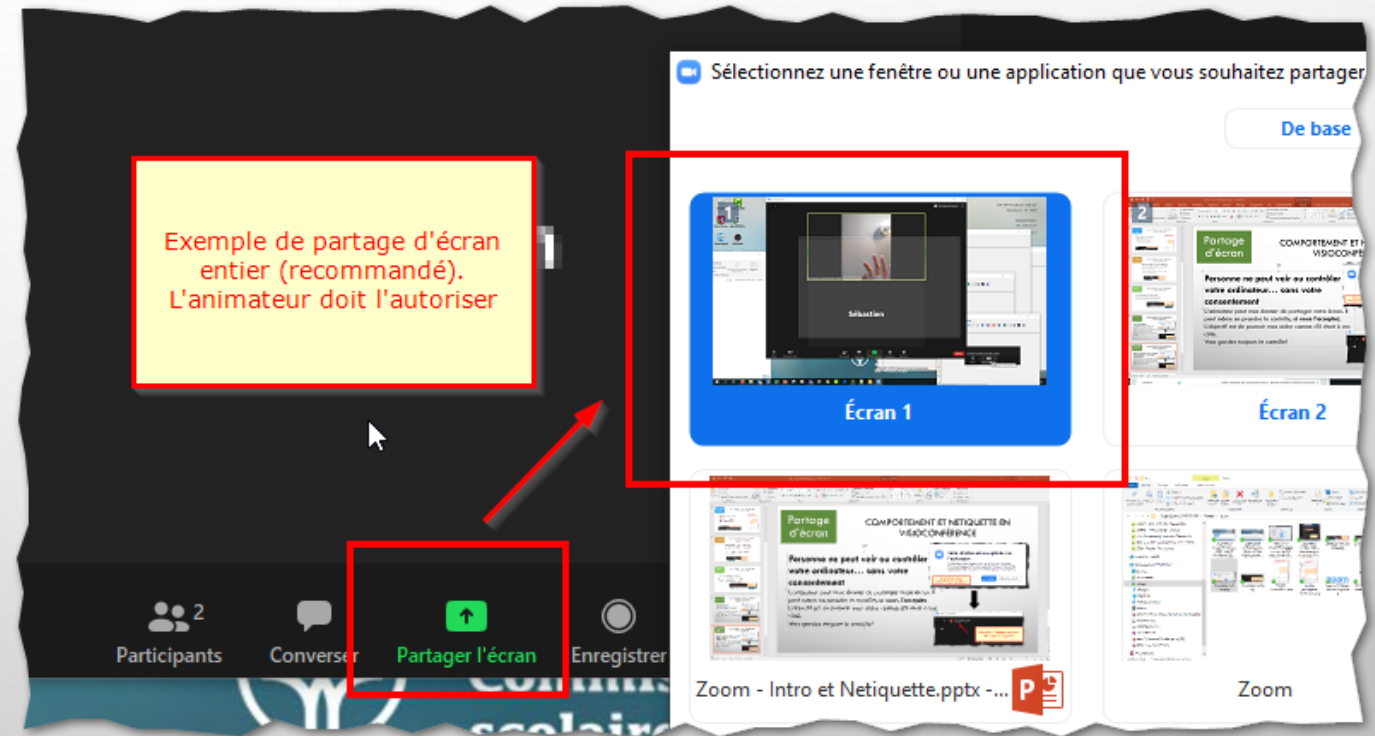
Sélectionnez une fenêtre ou une application que vous souhaitez partager

De base

Exemple de partage d'écran entier (recommandé). L'animateur doit l'autoriser

Sébastien

Écran 1

Écran 2

Partage d'écran

COMPORTEMENT ET NETIQUETTE EN VISIOCONFÉRENCE

Personne ne peut voir ou contrôler votre ordinateur… sans votre consentement

Zoom - Intro et Netiquette.pptx -...

Zoom

2

Participants

Converser

Partager l'écran

Enregistrer